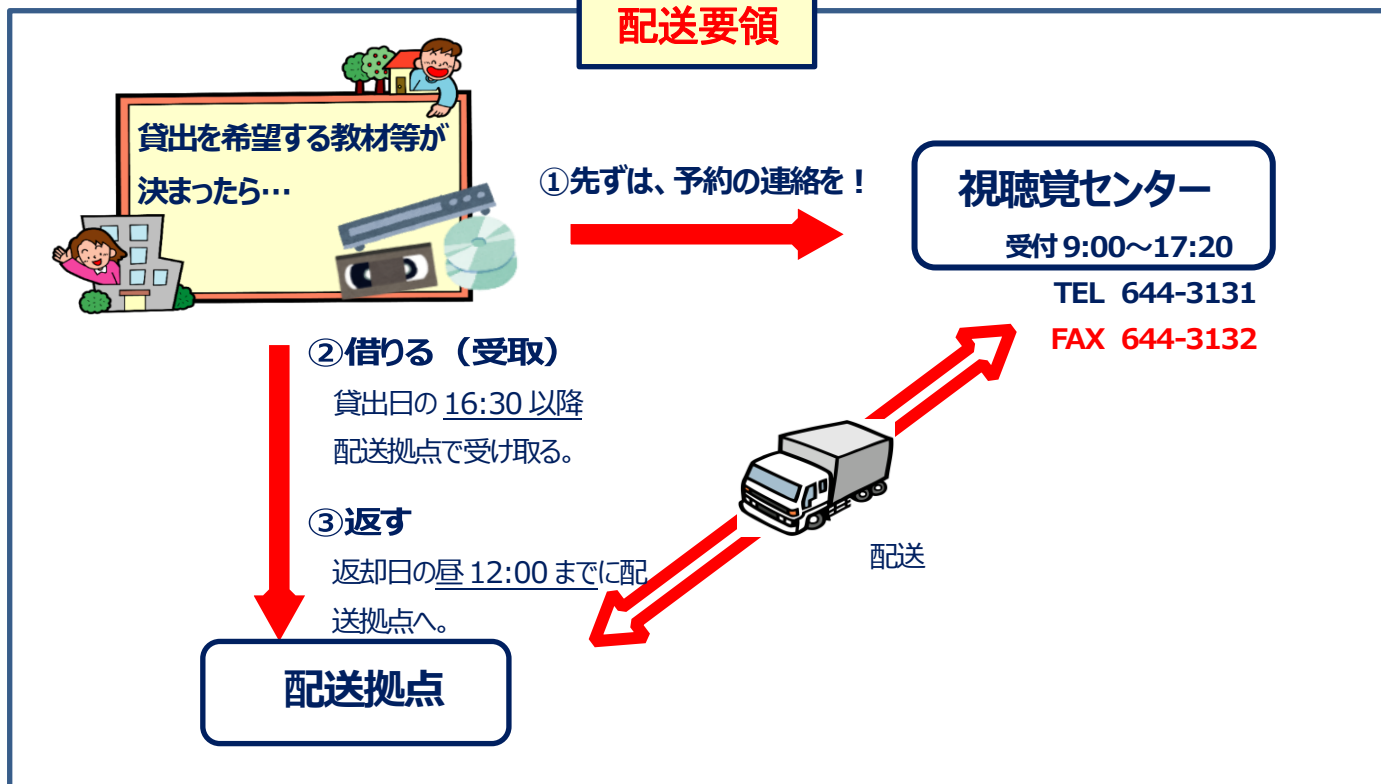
配送要領

貸出を希望する教材等が決まったら…

①先ずは、予約の連絡を！

視聴覚センター
受付 9:00～17:20

TEL 644-3131
FAX 644-3132

②借りる（受取）
貸出日の 16:30 以降
配送拠点で受け取る。

③返す
返却日の昼 12:00 までに配送拠点へ。

配送

配送拠点